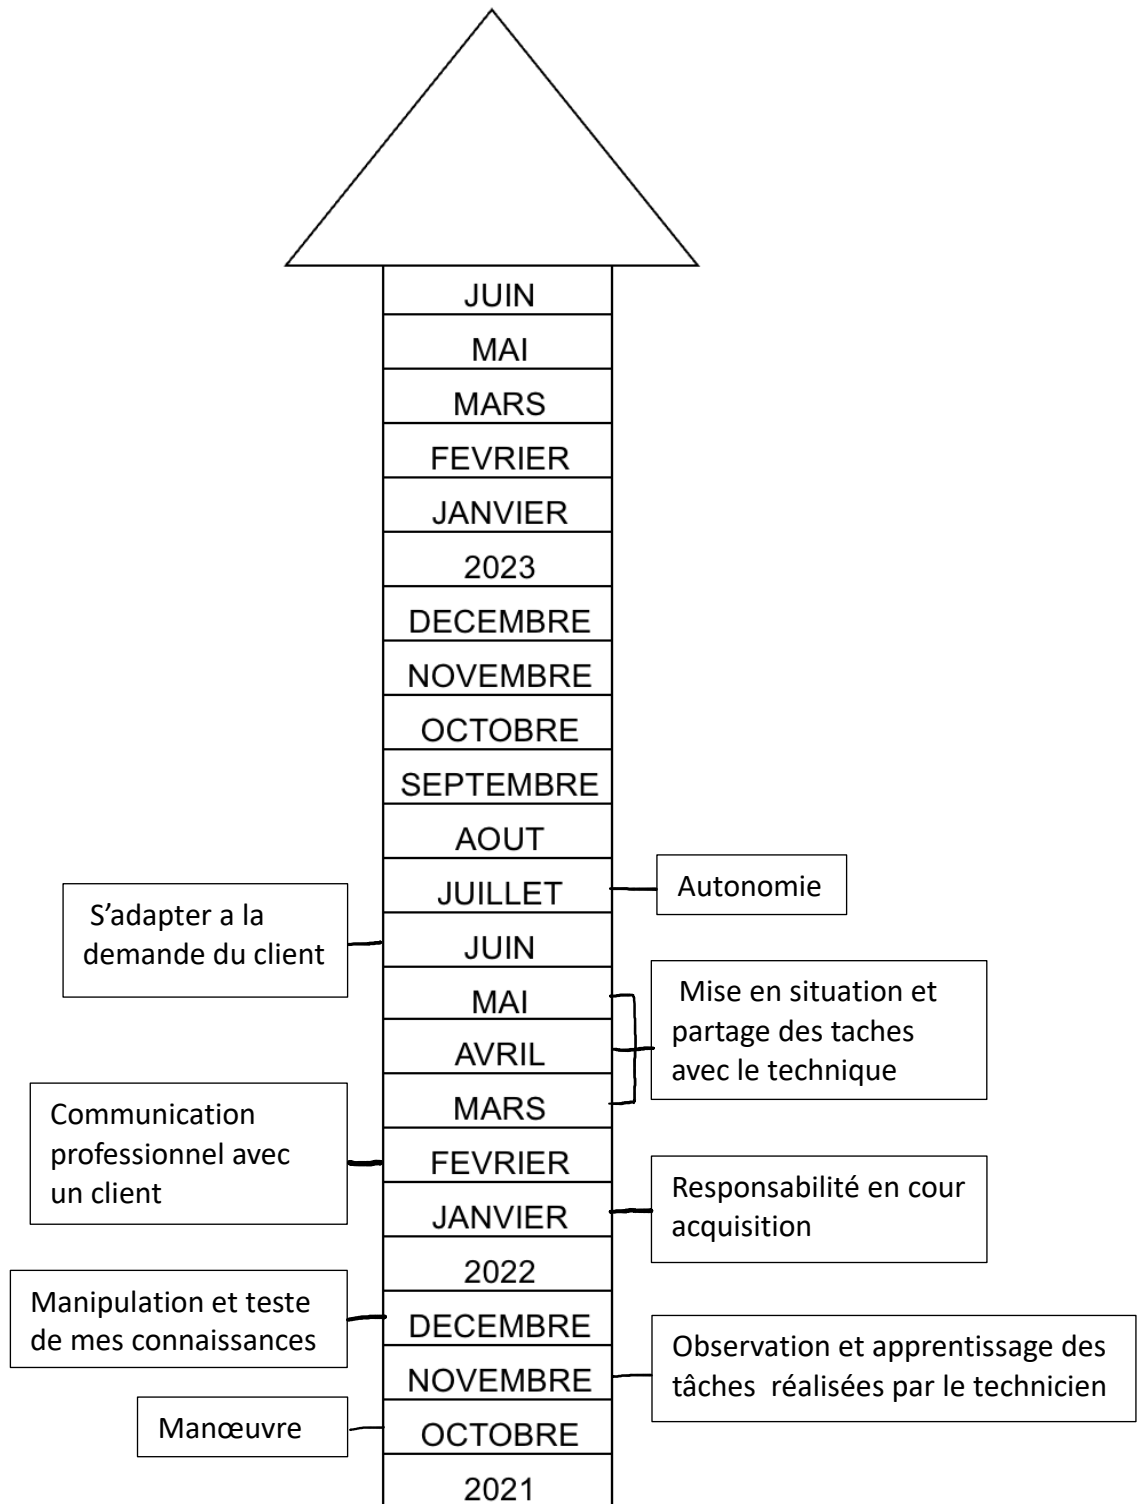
JUIN
MAI
MARS
FEVRIER
JANVIER
2023
DECEMBRE
NOVEMBRE
OCTOBRE
SEPTEMBRE
AOUT
JUILLET
JUIN
MAI
AVRIL
MARS
FEVRIER
JANVIER
2022
DECEMBRE
NOVEMBRE
OCTOBRE
2021

Autonomie

S’adapter a la demande du client

Mise en situation et partage des taches avec le technique

Communication professionnel avec un client

Responsabilité en cour acquisition

Manipulation et teste de mes connaissances

Observation et apprentissage des tâches réalisées par le technicien

Manœuvre